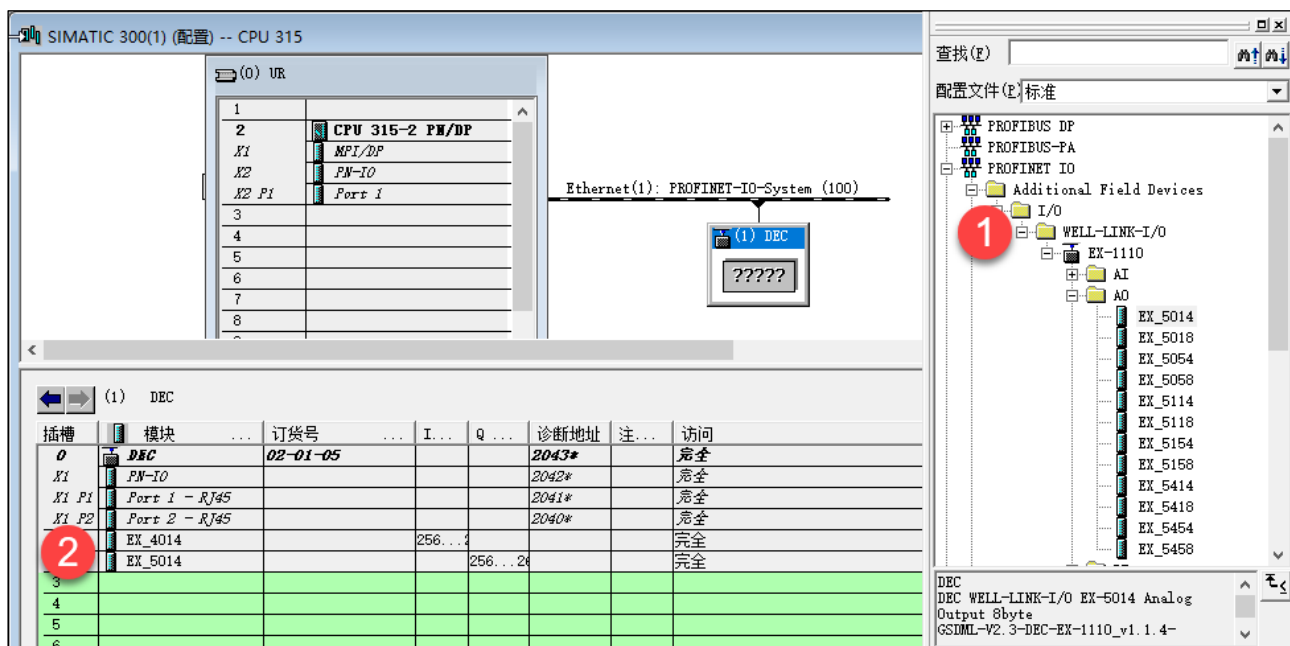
SIMATIC 300(1) (配置) -- CPU 315

(0) UR

| | |
|---|---|
| 1 | |
| 2 | CPU 315-2 PN/DP |
| X1 | MPI/DP |
| X2 | PN-IO |
| X2 P1 | Port 1 |
| 3 | |
| 4 | |
| 5 | |
| 6 | |
| 7 | |
| 8 | |

Ethernet(1): PROFINET-IO-System (100)

(1) DEC

?????

(1) DEC

| 插槽 | 模块 | 订货号 | I... | Q ... | 诊断地址 | 注... | 访问 |
|---|---|---|---|---|---|---|---|
| 0 | DEC | 02-01-05 | | | 2043* | | 完全 |
| X1 | PN-IO | | | | 2042* | | 完全 |
| X1 P1 | Port 1 - RJ45 | | | | 2041* | | 完全 |
| X1 P2 | Port 2 - RJ45 | | | | 2040* | | 完全 |
| | EX_4014 | | 256...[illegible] | | | | 完全 |
| | EX_5014 | | | 256...2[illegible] | | | 完全 |
| 3 | | | | | | | |
| 4 | | | | | | | |
| 5 | | | | | | | |

2

查找(F)

配置文件(P) 标准

PROFIBUS DP
PROFIBUS-PA
PROFINET IO
Additional Field Devices
I/O
1
WELL-LINK-I/O
EX-1110
AI
AO
EX_5014
EX_5018
EX_5054
EX_5058
EX_5114
EX_5118
EX_5154
EX_5158
EX_5414
EX_5418
EX_5454
EX_5458

DEC
DEC WELL-LINK-I/O EX-5014 Analog Output 8byte
GSDML-V2.3-DEC-EX-1110_v1.1.4-